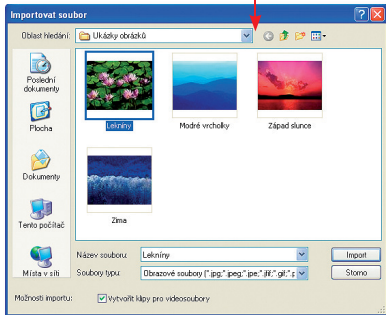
Importovat soubor

Oblast hledání: Ukázky obrázků

Poslední dokumenty

Plocha

Dokumenty

Tento počítač

Místa v síti

Lekníny

Modré vrcholky

Západ slunce

Zima

Název souboru: Lekníny

Soubory typu: Obrazové soubory (*.jpg;*.jpeg;*.jfif;*.gif;*.p

Import

Storno

Možnosti importu: Vytvořit klipy pro videosoubory